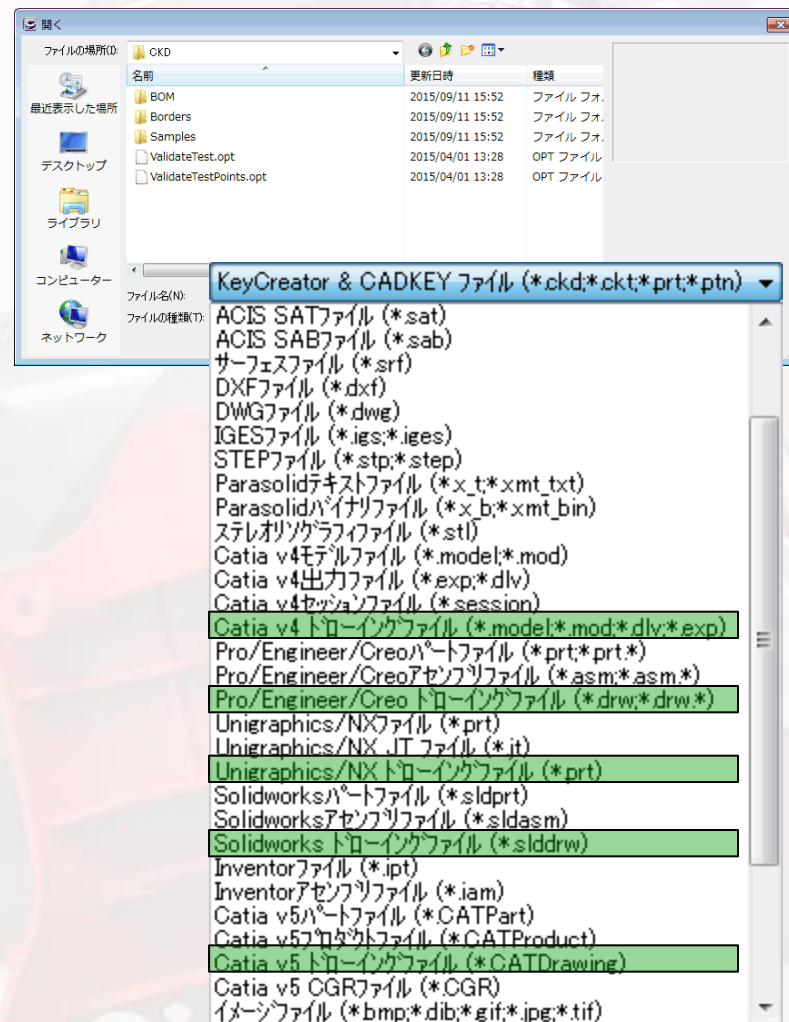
開く

ファイルの場所(I): CKD

最近表示した場所
デスクトップ
ライブラリ
コンピューター
ネットワーク

| 名前 | 更新日時 | 種類 |
|---|---|---|
| BOM | 2015/09/11 15:52 | ファイル フォ |
| Borders | 2015/09/11 15:52 | ファイル フォ |
| Samples | 2015/09/11 15:52 | ファイル フォ |
| ValidateTest.opt | 2015/04/01 13:28 | OPT ファイル |
| ValidateTestPoints.opt | 2015/04/01 13:28 | OPT ファイル |

ファイル名(N):
ファイルの種類(T): KeyCreator & CADKEY ファイル (*.ckd;*.ckt;*.prt;*.ptn)

ACIS SATファイル (*.sat)
ACIS SABファイル (*.sab)
サーフェスファイル (*.srf)
DXFファイル (*.dxf)
DWGファイル (*.dwg)
IGESファイル (*.igs;*.iges)
STEPファイル (*.stp;*.step)
Parasolidテキストファイル (*.x_t;*.xmt_txt)
Parasolidバイナリファイル (*.x_b;*.xmt_bin)
ステレオリソグラフィファイル (*.stl)
Catia v4モデルファイル (*.model;*.mod)
Catia v4出力ファイル (*.exp;*.dlv)
Catia v4セッションファイル (*.session)
Catia v4 ドローイングファイル (*.model;*.mod;*.dlv;*.exp)
Pro/Engineer/Creoパートファイル (*.prt;*.prt.*)
Pro/Engineer/Creoアセンブリファイル (*.asm;*.asm.*)
Pro/Engineer/Creo ドローイングファイル (*.drw;*.drw.*)
Unigraphics/NXファイル (*.prt)
Unigraphics/NX JT ファイル (*.jt)
Unigraphics/NX ドローイングファイル (*.prt)
Solidworksパートファイル (*.sldprt)
Solidworksアセンブリファイル (*.sldasm)
Solidworks ドローイングファイル (*.slddrw)
Inventorファイル (*.ipt)
Inventorアセンブリファイル (*.iam)
Catia v5パートファイル (*.CATPart)
Catia v5プロダクトファイル (*.CATProduct)
Catia v5 ドローイングファイル (*.CATDrawing)
Catia v5 CGRファイル (*.CGR)
イメージファイル (*.bmp;*.dib;*.gif;*.jpg;*.tif)